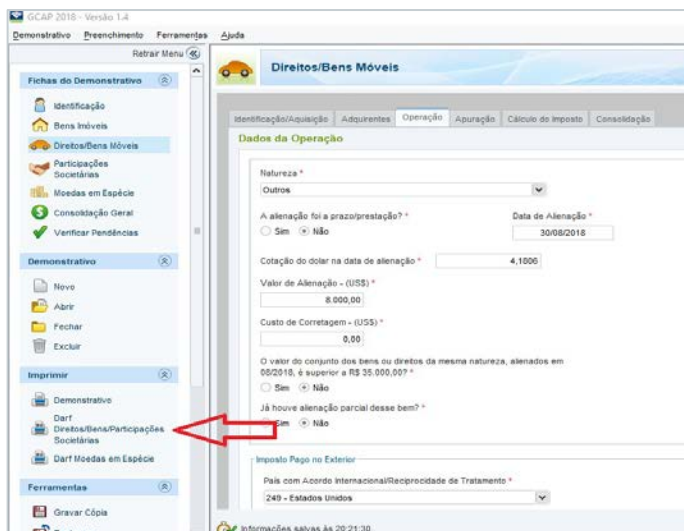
GCAP 2018 - Versão 1.4

Demonstrativo Preenchimento Ferramentas Ajuda

Retrair Menu

Fichas do Demonstrativo

Identificação
Bens Imóveis
Direitos/Bens Móveis
Participações Societárias
Moedas em Espécie
Consolidação Geral
Verificar Pendências

Demonstrativo

Novo
Abrir
Fechar
Excluir

Imprimir

Demonstrativo
Darf Direitos/Bens/Participações Societárias
Darf Moedas em Espécie

Ferramentas

Gravar Cópia

Direitos/Bens Móveis

Identificação/Aquisição | Adquirentes | Operação | Apuração | Cálculo do Imposto | Consolidação

Dados da Operação

Natureza *
Outros

A alienação foi a prazo/prestação? *
Sim Não

Data de Alienação *
30/08/2018

Cotação do dolar na data de alienação * 4,1806

Valor de Alienação - (US$) *
8.000,00

Custo de Corretagem - (US$) *
0,00

O valor do conjunto dos bens ou direitos da mesma natureza, alienados em 08/2018, é superior a R$ 35.000,00? *
Sim Não

Já houve alienação parcial desse bem? *
Sim Não

Imposto Pago no Exterior

País com Acordo Internacional/Reciprocidade de Tratamento *
249 - Estados Unidos

Informações salvas às 20:21:30